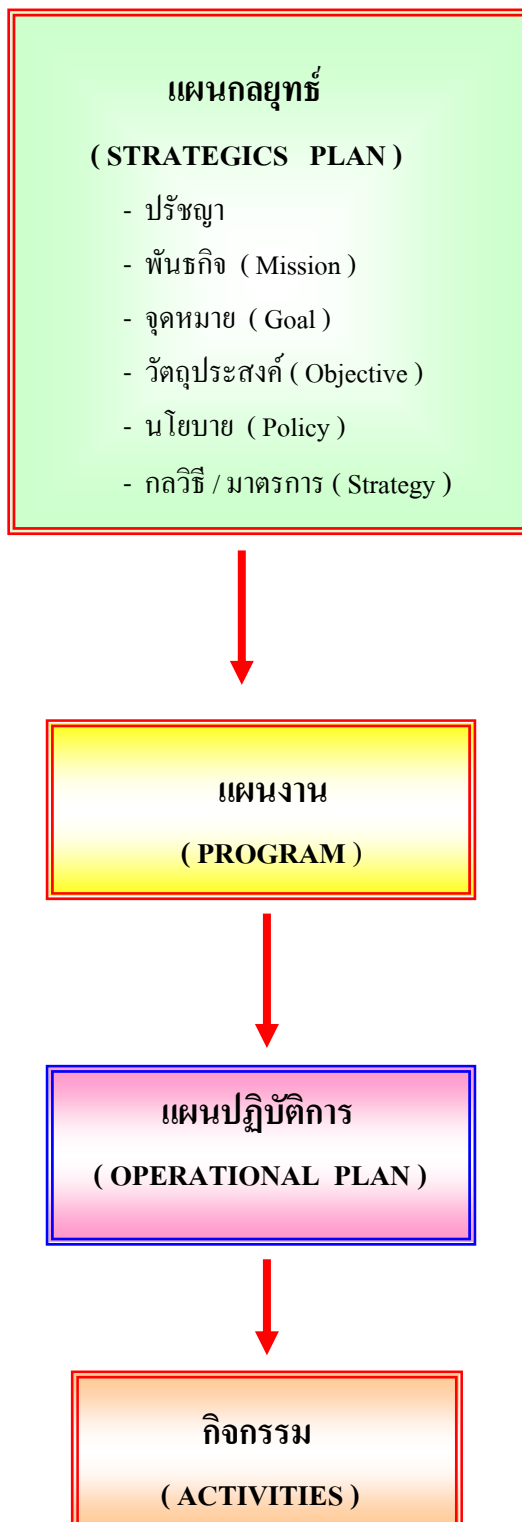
แผนกลยุทธ์

( STRATEGICS PLAN )

- ปรัชญา
- พันธกิจ ( Mission )
- จุดหมาย ( Goal )
- วัตถุประสงค์ ( Objective )
- นโยบาย ( Policy )
- กลวิธี / มาตรการ ( Strategy )

แผนงาน

( PROGRAM )

แผนปฏิบัติการ

( OPERATIONAL PLAN )

กิจกรรม

( ACTIVITIES )